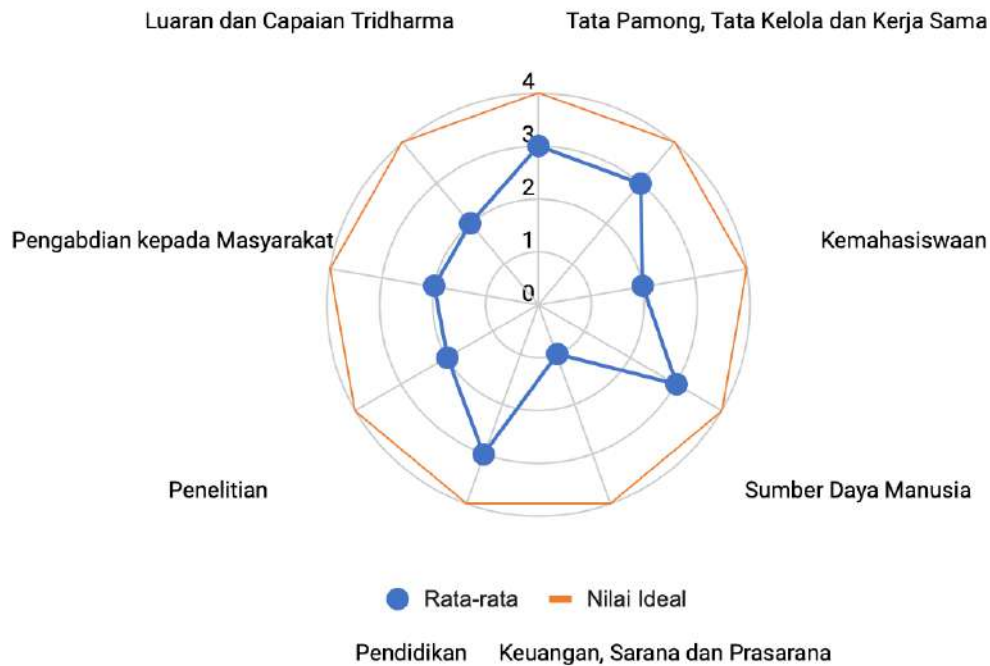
Luaran dan Capaian Tridharma

Tata Pamong, Tata Kelola dan Kerja Sama

4

3

2

1

0

Pengabdian kepada Masyarakat

Kemahasiswaan

Penelitian

Sumber Daya Manusia

Rata-rata

Nilai Ideal

Pendidikan

Keuangan, Sarana dan Prasarana